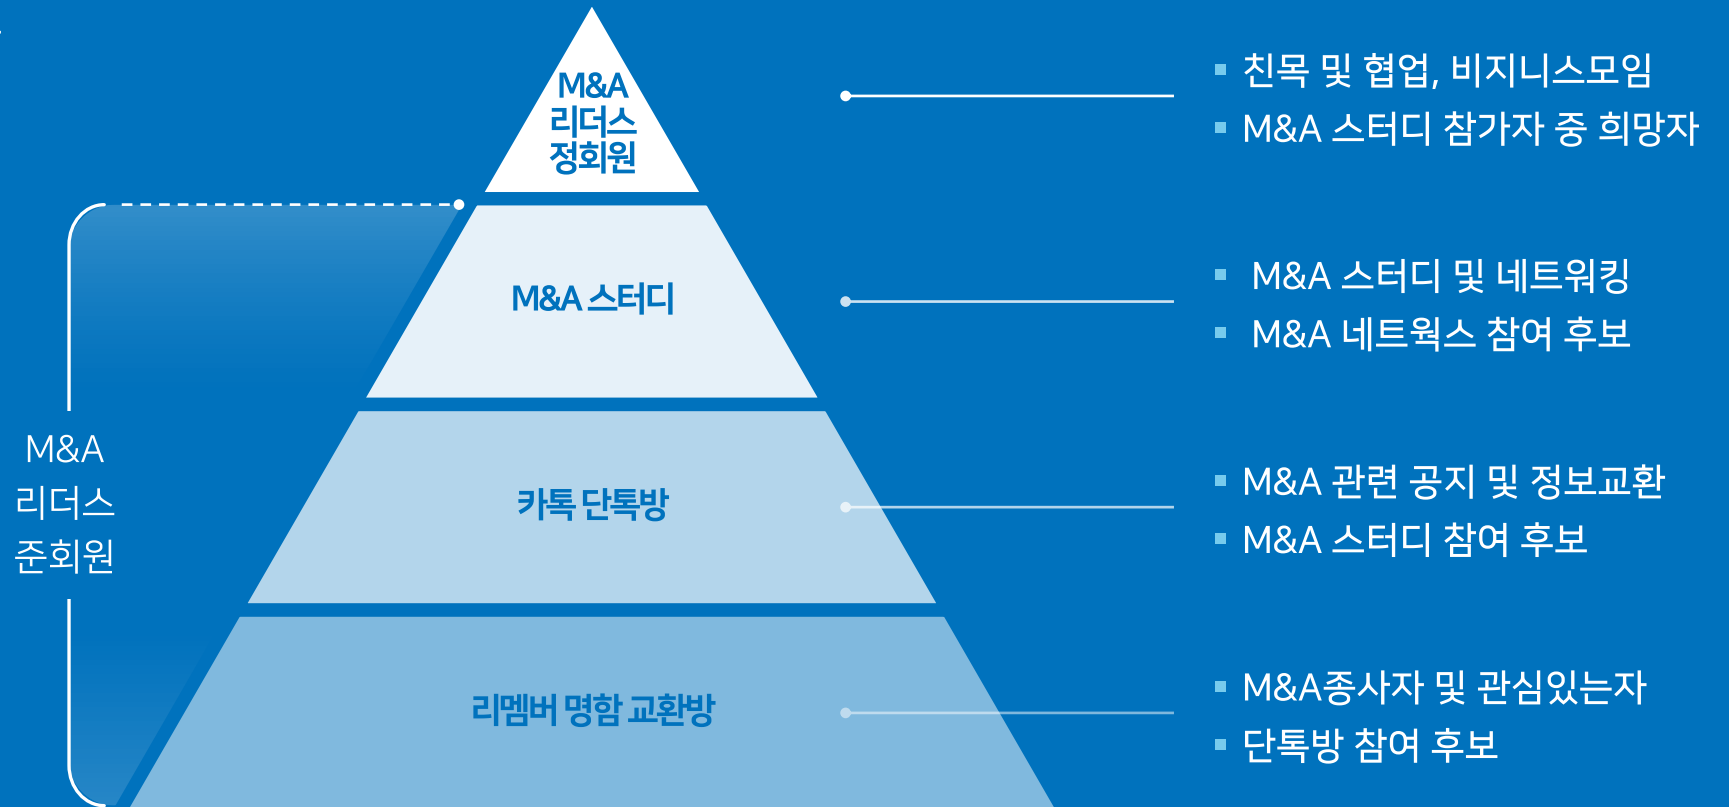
M&A 리더스 정회원

M&A 스터디

카톡 단톡방

리멤버 명함 교환방

M&A 리더스 준회원

▪ 친목 및 협업, 비지니스모임
▪ M&A 스터디 참가자 중 희망자

▪ M&A 스터디 및 네트워킹
▪ M&A 네트웍스 참여 후보

▪ M&A 관련 공지 및 정보교환
▪ M&A 스터디 참여 후보

▪ M&A종사자 및 관심있는자
▪ 단톡방 참여 후보